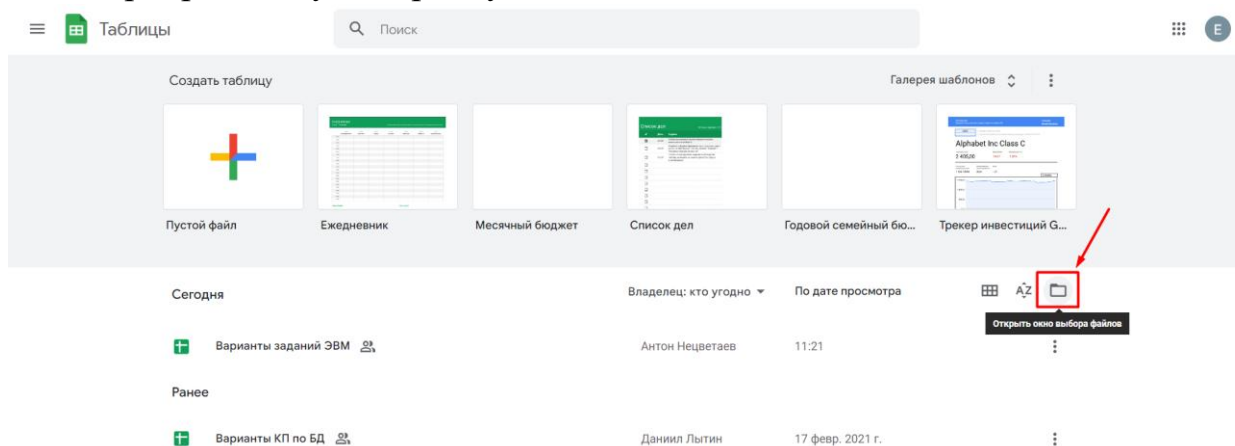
Таблицы

Поиск

E

Создать таблицу

Галерея шаблонов

Alphabet Inc Class C

Пустой файл

Ежедневник

Месячный бюджет

Список дел

Годовой семейный бю...

Трекер инвестиций G...

Сегодня

Владелец: кто угодно

По дате просмотра

Открыть окно выбора файлов

Варианты заданий ЭВМ

Антон Нецветаев

11:21

Ранее

Варианты КП по БД

Даниил Лытин

17 февр. 2021 г.